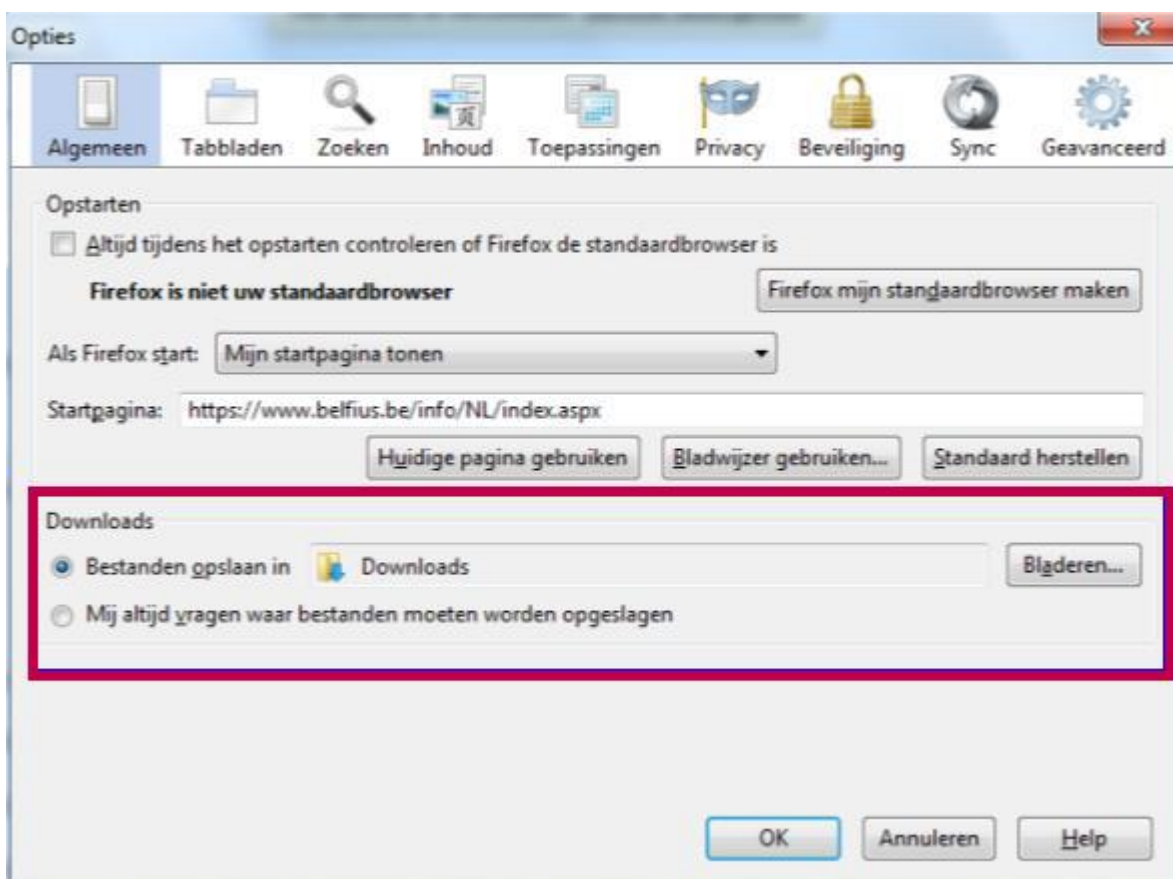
Opties

Algemeen Tabbladen Zoeken Inhoud Toepassingen Privacy Beveiliging Sync Geavanceerd

Opstarten

Altijd tijdens het opstarten controleren of Firefox de standaardbrowser is

Firefox is niet uw standaardbrowser

Firefox mijn standaardbrowser maken

Als Firefox start: Mijn startpagina tonen

Startpagina: https://www.belfius.be/info/NL/index.aspx

Huidige pagina gebruiken Bladwijzer gebruiken... Standaard herstellen

Downloads

Bestanden opslaan in Downloads Bladeren...

Mij altijd vragen waar bestanden moeten worden opgeslagen

OK Annuleren Help